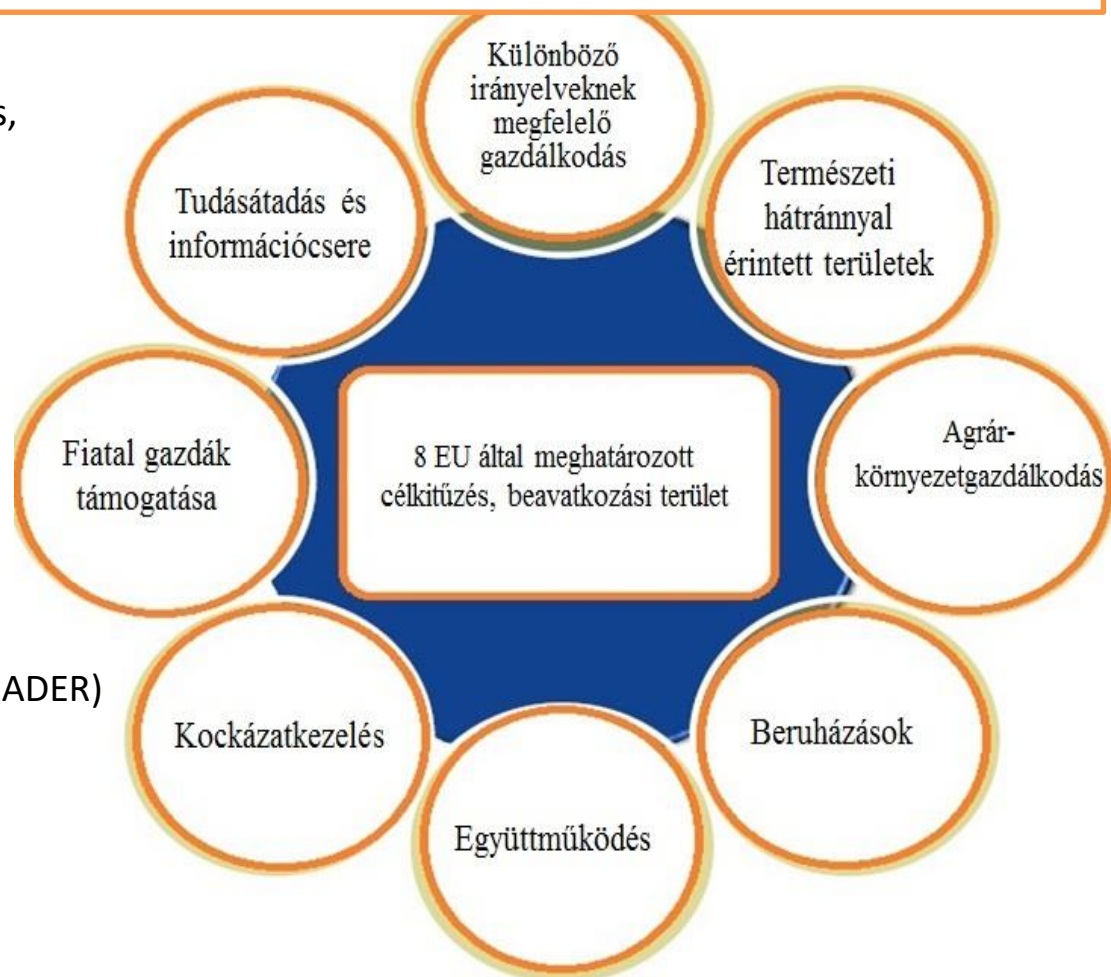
s,

ADER)

Különböző irányelveknek megfelelő gazdálkodás

Tudásátadás és információcsere

Természeti hátránnyal érintett területek

Fiatal gazdák támogatása

8 EU által meghatározott célkitűzés, beavatkozási terület

Agrár-környezetgazdálkodás

Kockázatkezelés

Beruházások

Együttműködés